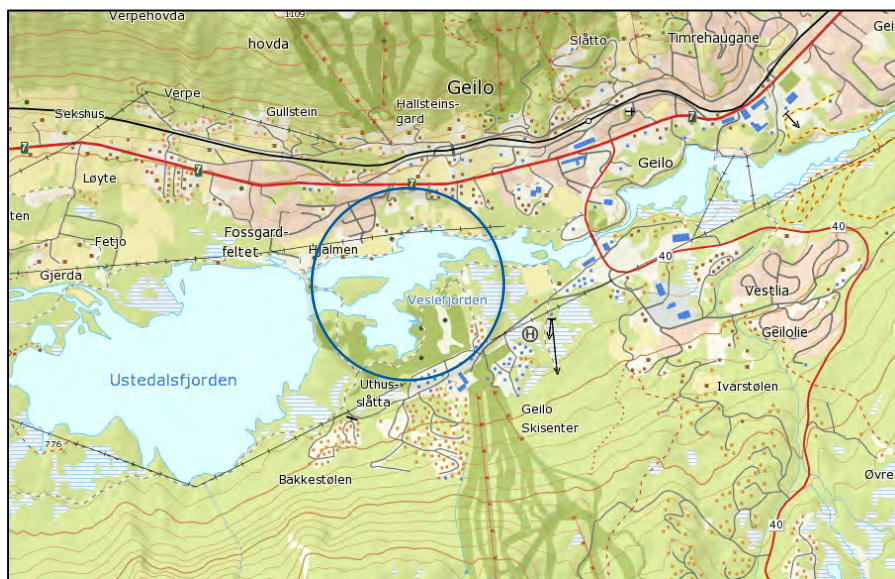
Verpehovda
1109
hovda
Slåtto
Timrehaugane
Gei
Geilo
Sekshus
Verpe
Gullstein
Hallsteins-
gard
7
7
7
7
Løyte
Geilo
ten
Fetjo
Fossgard-
feltet
Hjalmen
40
40
Gjerda
Veslefjorden
Vestlia
H
Geilolie
Ustedalsfjorden
Uthus-
slåtta
Ivarstølen
776
Geilo
Skisenter
Bakkestølen
Øvre
40